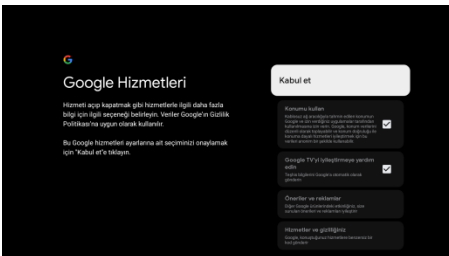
G

Google Hizmetleri

Hizmeti açıp kapatmak gibi hizmetlerle ilgili daha fazla bilgi için ilgili seçeneği belirleyin. Veriler Google'ın Gizlilik Politikası'na uygun olarak kullanılır.

Bu Google hizmetleri ayarlarına ait seçiminizi onaylamak için "Kabul et"e tıklayın.

Kabul et

Konumu kullan

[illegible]

Google TV'yi iyileştirmeye yardım edin

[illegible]

Öneriler ve reklamlar

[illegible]

Hizmetler ve gizliliğiniz

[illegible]